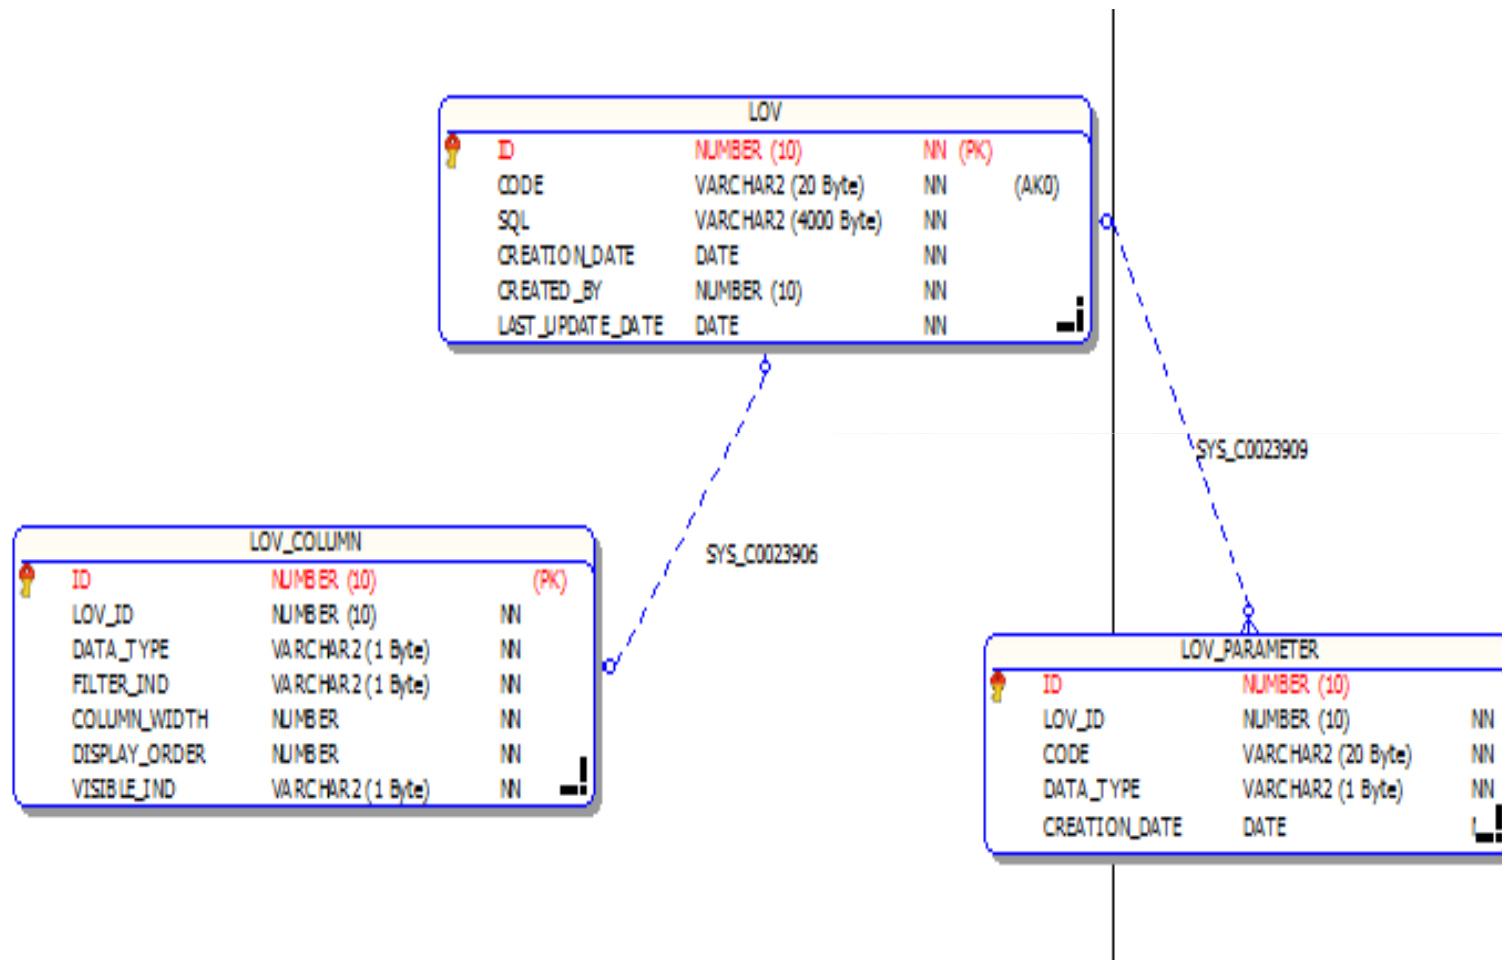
LOV

| | | | |
|---|---|---|---|
| ID | NUMBER (10) | NN (PK) | |
| CODE | VARCHAR2 (20 Byte) | NN | (AK0) |
| SQL | VARCHAR2 (4000 Byte) | NN | |
| CREATION_DATE | DATE | NN | |
| CREATED_BY | NUMBER (10) | NN | |
| LAST_UPDATE_DATE | DATE | NN | |

SYS_C0023909

SYS_C0023906

LOV_COLUMN

| | | |
|---|---|---|
| ID | NUMBER (10) | (PK) |
| LOV_ID | NUMBER (10) | NN |
| DATA_TYPE | VARCHAR2 (1 Byte) | NN |
| FILTER_IND | VARCHAR2 (1 Byte) | NN |
| COLUMN_WIDTH | NUMBER | NN |
| DISPLAY_ORDER | NUMBER | NN |
| VISIBLE_IND | VARCHAR2 (1 Byte) | NN |

LOV_PARAMETER

| | | |
|---|---|---|
| ID | NUMBER (10) | |
| LOV_ID | NUMBER (10) | NN |
| CODE | VARCHAR2 (20 Byte) | NN |
| DATA_TYPE | VARCHAR2 (1 Byte) | NN |
| CREATION_DATE | DATE | |